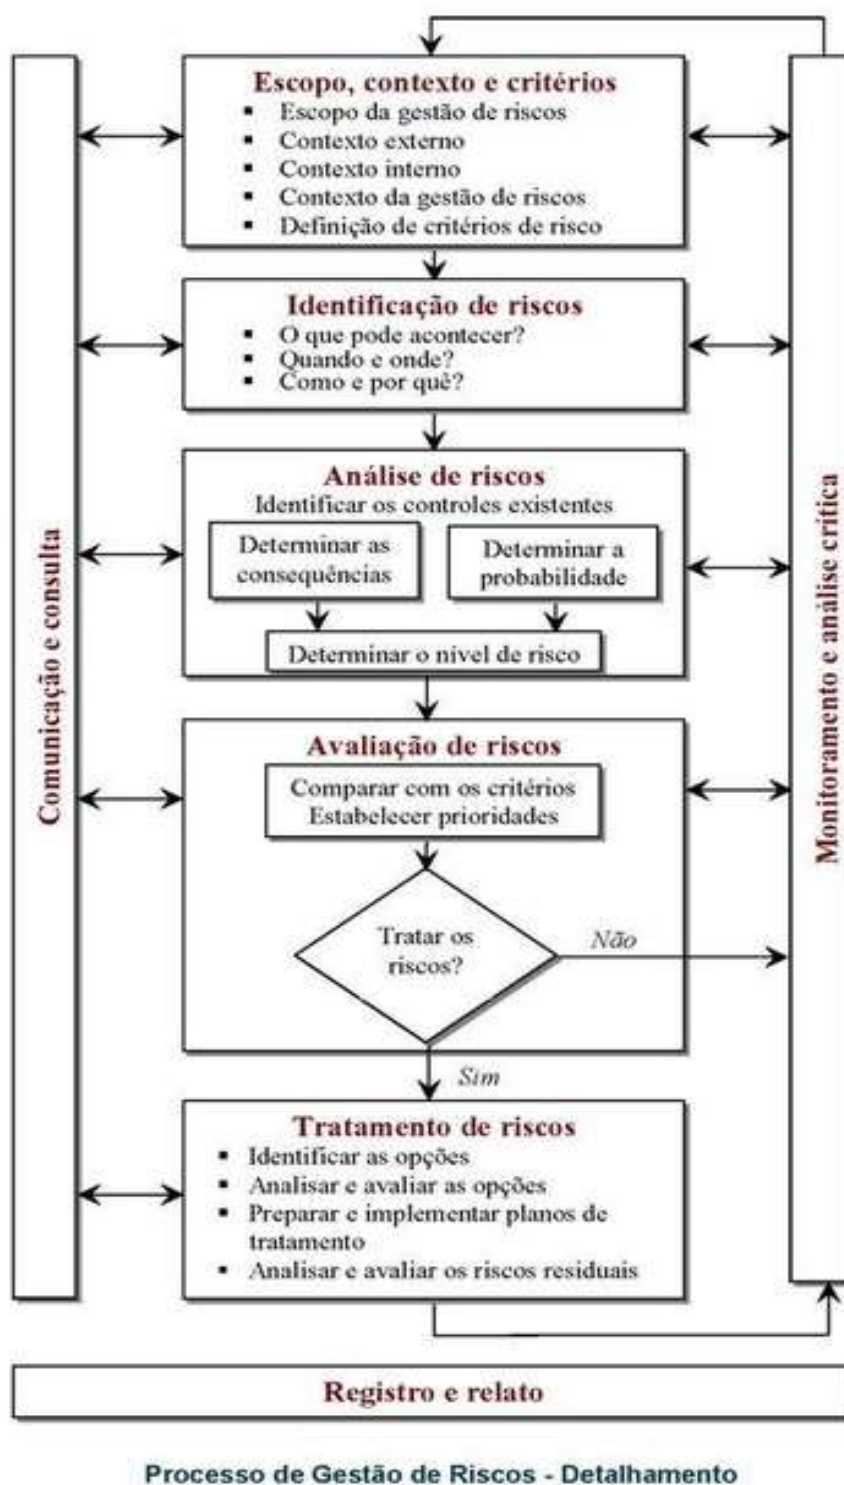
Comunicação e consulta

Escopo, contexto e critérios
- Escopo da gestão de riscos
- Contexto externo
- Contexto interno
- Contexto da gestão de riscos
- Definição de critérios de risco

Identificação de riscos
- O que pode acontecer?
- Quando e onde?
- Como e por quê?

Análise de riscos
Identificar os controles existentes
Determinar as consequências
Determinar a probabilidade
Determinar o nível de risco

Avaliação de riscos
Comparar com os critérios
Estabelecer prioridades
Tratar os riscos?
Não
Sim

Tratamento de riscos
- Identificar as opções
- Analisar e avaliar as opções
- Preparar e implementar planos de tratamento
- Analisar e avaliar os riscos residuais

Monitoramento e análise crítica

Registro e relato

Processo de Gestão de Riscos - Detalhamento